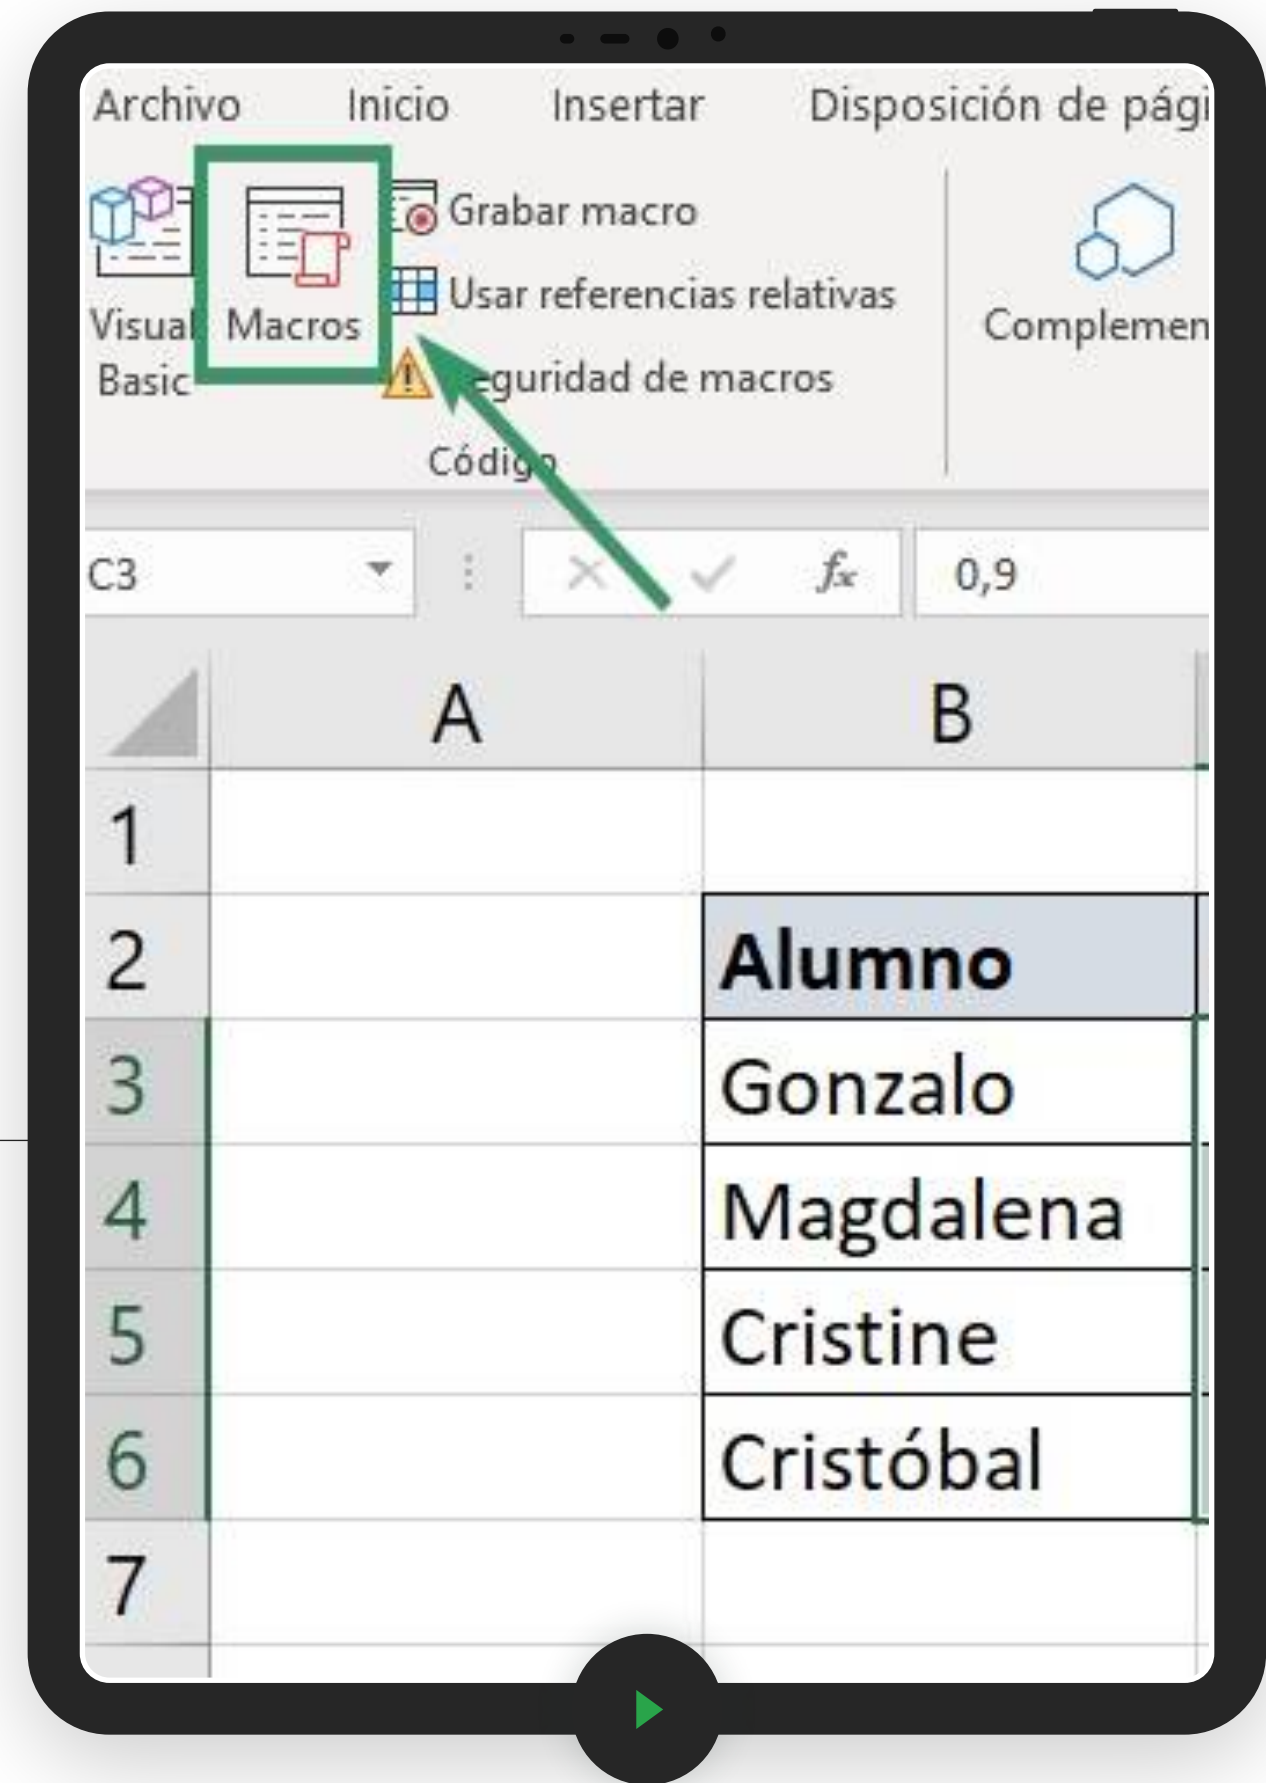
Archivo Inicio Insertar Disposición de pági

Visual Basic Macros Grabar macro Usar referencias relativas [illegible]eguridad de macros Complemen

Código

C3 $f_x$ 0,9

| | A | B |
|---|---|---|
| 1 | | |
| 2 | | Alumno |
| 3 | | Gonzalo |
| 4 | | Magdalena |
| 5 | | Cristine |
| 6 | | Cristóbal |
| 7 | | |